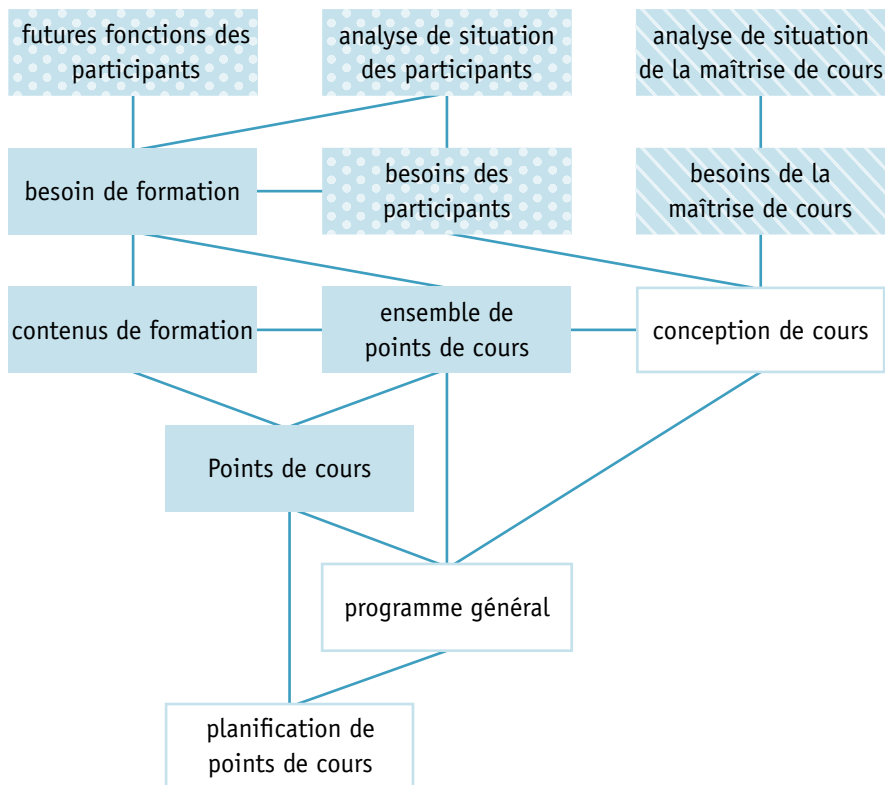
futures fonctions des participants

analyse de situation des participants

analyse de situation de la maîtrise de cours

besoin de formation

besoins des participants

besoins de la maîtrise de cours

contenus de formation

ensemble de points de cours

conception de cours

Points de cours

programme général

planification de points de cours